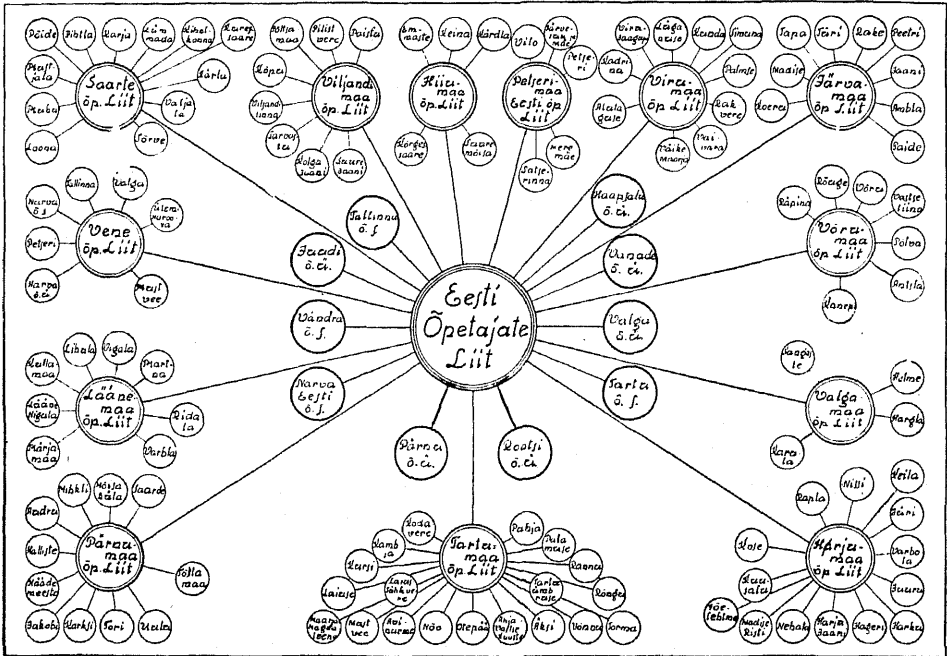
Eesti Õpetajate Liit

Saarle õp. Liit
Pöide
Kihelkonna
Karja
Kärla
Valjala
Jõrve
Leisi
Muhu
Kaarma

Viljandi maa õp. Liit
Paistu
Kõpu
Viljandi
Tarvastu
Halliste
Suure Jaani

Hiiu maa õp. Liit
Emmaste
Reigi
Käina
Pühalepa
Suuremõisa

Petseri maa Eesti õp. Liit
Vilo
Petseri
Setumaa
Mere

Viru maa õp. Liit
Kadrina
Rakvere
Simuna
Väike Maarja
Haljala

Järva maa õp. Liit
Tapa
Türi
Paide
Peetri
Koeru
Ambla

Vene õp. Liit
Tallinna
Tartu
Narva
Petseri

Tallinna õ. s.
Jaadi õ. ü.
Haapsalu õ. ü.
Vanade õ. ü.
Vändra õ. s.
Valga õ. ü.
Narva Eesti õ. s.
Tartu õ. s.
Pärnu õ. ü.
Rootsi õ. ü.

Võru maa õp. Liit
Rõuge
Võru
Räpina
Antsla

Lääne maa õp. Liit
Lihula
Vigala
Hanila
Ridala
Märjamaa

Valga maa õp. Liit
Helme
Karula

Pärnu maa õp. Liit
Audru
Tori
Halliste
Häädemeeste
Jakobi
Vändra

Tartu maa õp. Liit
Kodavere
Kambja
Laius
Nõo
Otepää
Äksi
Võnnu
Torma

Harju maa õp. Liit
Keila
Rapla
Nissi
Kose
Kuusalu
Jüri
Hageri
Harku
Risti
Nabala
Harju Jaani